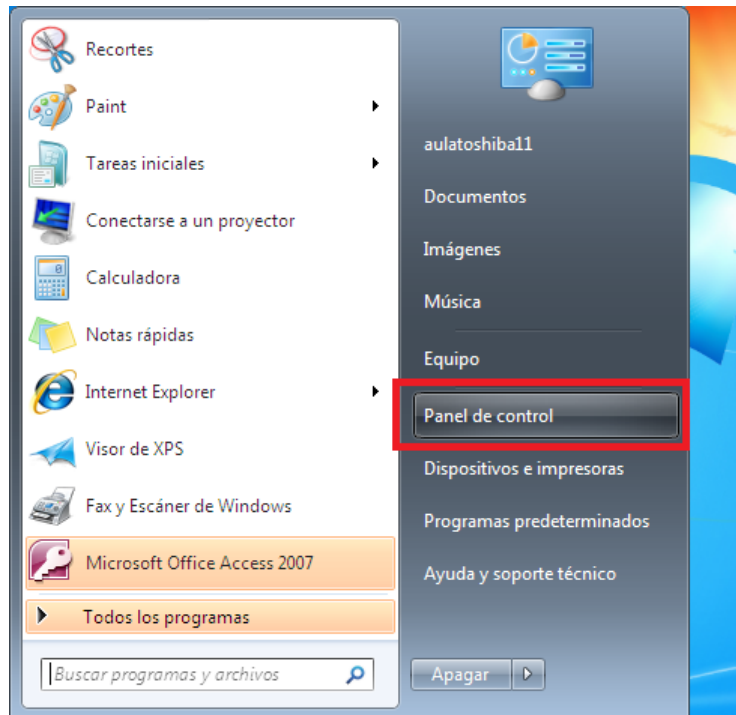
Recortes
Paint
Tareas iniciales
Conectarse a un proyector
Calculadora
Notas rápidas
Internet Explorer
Visor de XPS
Fax y Escáner de Windows
Microsoft Office Access 2007
Todos los programas
Buscar programas y archivos

aulatoshiba11
Documentos
Imágenes
Música
Equipo
Panel de control
Dispositivos e impresoras
Programas predeterminados
Ayuda y soporte técnico
Apagar